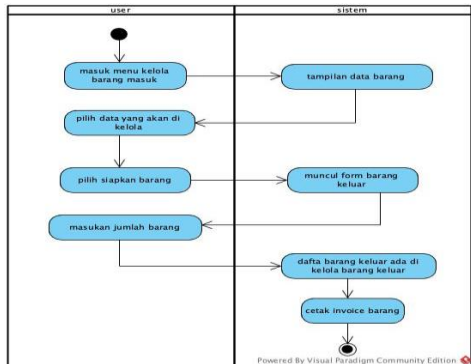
user

sistem

masuk menu kelola barang masuk

tampilan data barang

pilih data yang akan di kelola

pilih siapkan barang

muncul form barang keluar

masukan jumlah barang

dafta barang keluar ada di kelola barang keluar

cetak invoice barang

Powered By Visual Paradigm Community Edition